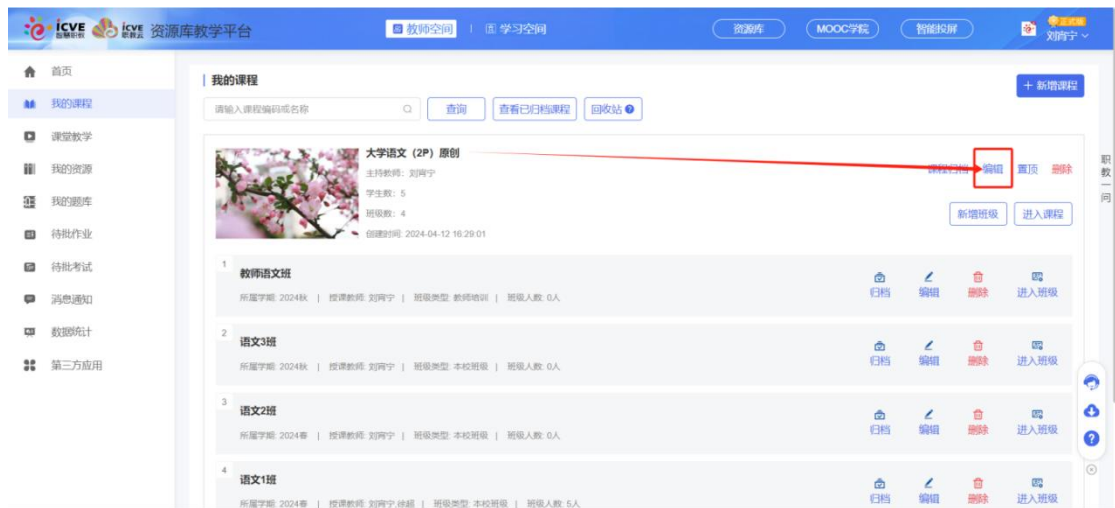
icve 智慧职教 icve 职教云 资源库教学平台

教师空间 | 学习空间

资源库 MOOC学院 智能投屏

正式版 刘宵宁

首页
我的课程
课堂教学
我的资源
我的题库
待批作业
待批考试
消息通知
数据统计
第三方应用

我的课程

+ 新增课程

请输入课程编码或名称 查询 查看已归档课程 回收站

大学语文（2P）原创
主持教师：刘宵宁
学生数：5
班级数：4
创建时间：2024-04-12 16:29:01

课程归档 编辑 置顶 删除

新增班级 进入课程

1 教师语文班
所属学期：2024秋 | 授课教师：刘宵宁 | 班级类型：教师培训 | 班级人数：0人
归档 编辑 删除 进入班级

2 语文3班
所属学期：2024秋 | 授课教师：刘宵宁 | 班级类型：本校班级 | 班级人数：0人
归档 编辑 删除 进入班级

3 语文2班
所属学期：2024春 | 授课教师：刘宵宁 | 班级类型：本校班级 | 班级人数：0人
归档 编辑 删除 进入班级

4 语文1班
所属学期：2024春 | 授课教师：刘宵宁,徐超 | 班级类型：本校班级 | 班级人数：5人
归档 编辑 删除 进入班级

职教一问